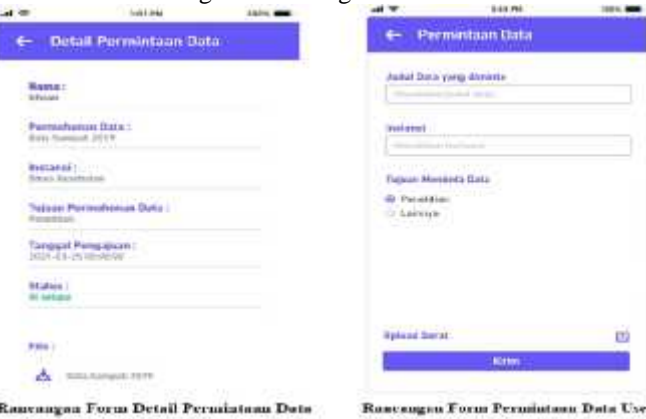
Detail Permintaan Data

Nama :
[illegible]

Permohonan Data :
Data Sampah 2019

Instansi :
Dinas Kesehatan

Tujuan Permohonan Data :
Penelitian

Tanggal Pengajuan :
2021-03-25 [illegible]

Status :
Disetujui

File :

Data Sampah 2019

Permintaan Data

Judul Data yang diminta

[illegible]

Instansi

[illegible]

Tujuan Meminta Data

Penelitian

Lainnya

Upload Surat

Kirim

Rancangan Form Detail Permintaan Data

Rancangan Form Permintaan Data Use